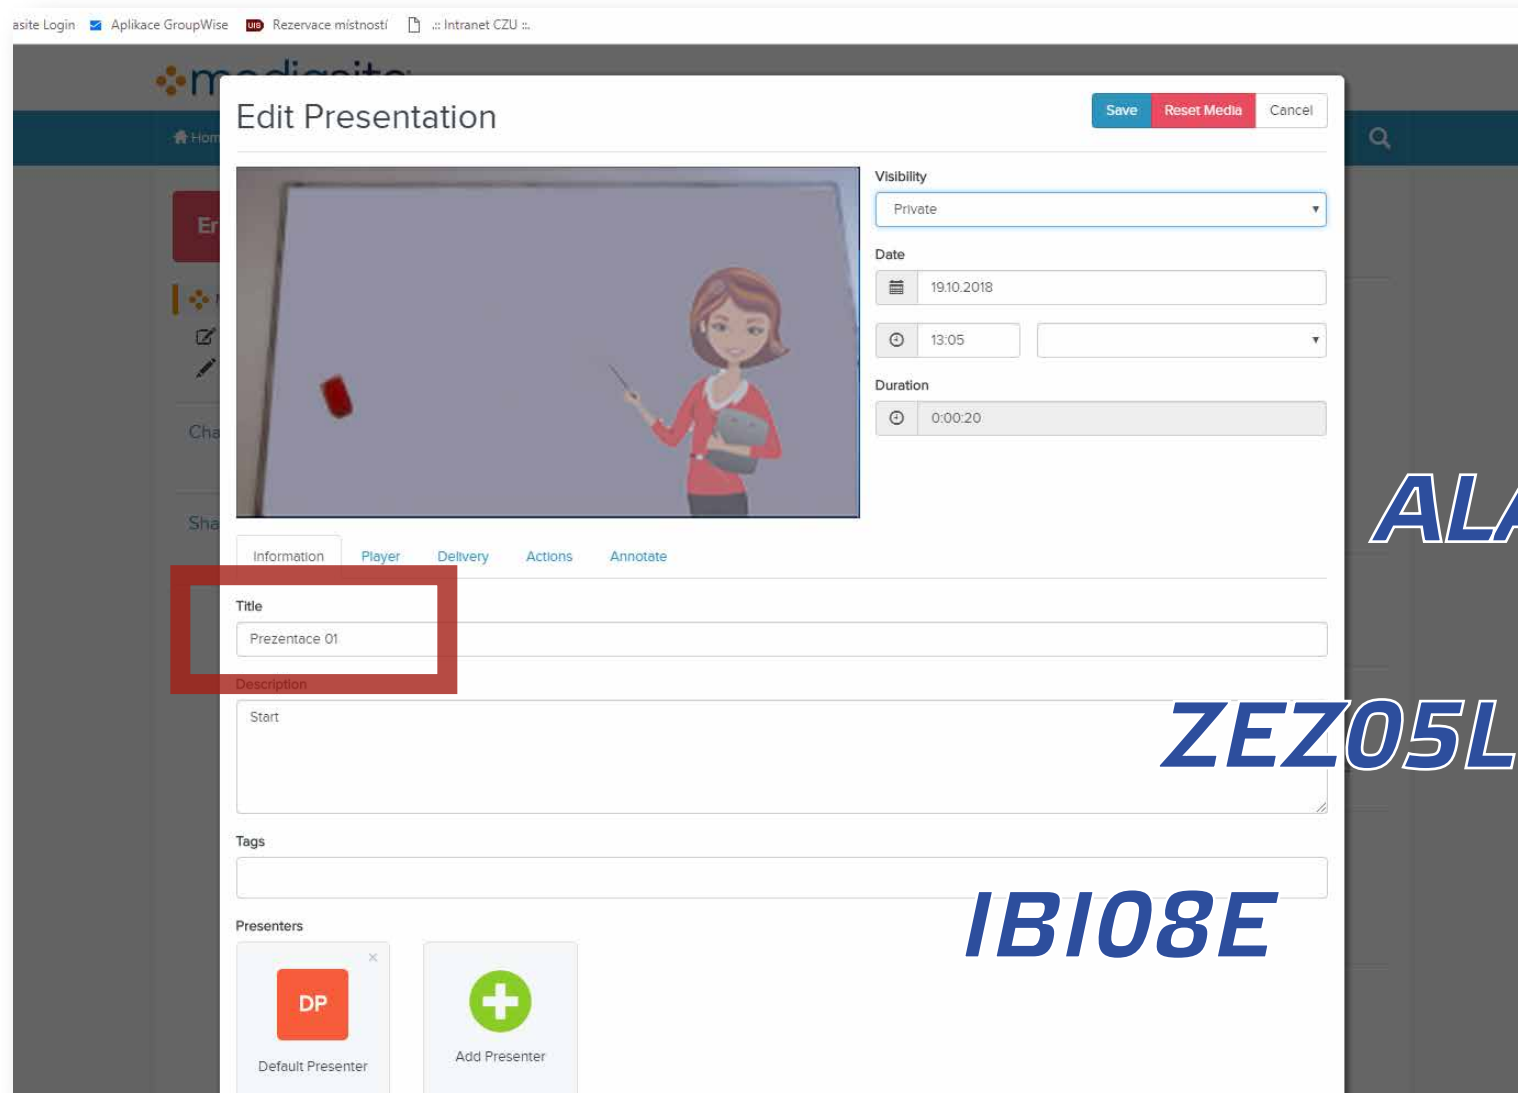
asite Login Aplikace GroupWise Rezervace místností .:: Intranet CZU ::.

Edit Presentation

Save Reset Media Cancel

Visibility

Private

Date

19.10.2018

13:05

Duration

0:00:20

Information Player Delivery Actions Annotate

Title

Prezentace 01

Description

Start

Tags

Presenters

DP

Default Presenter

Add Presenter

ALA

ZEZ05L

IBI08E